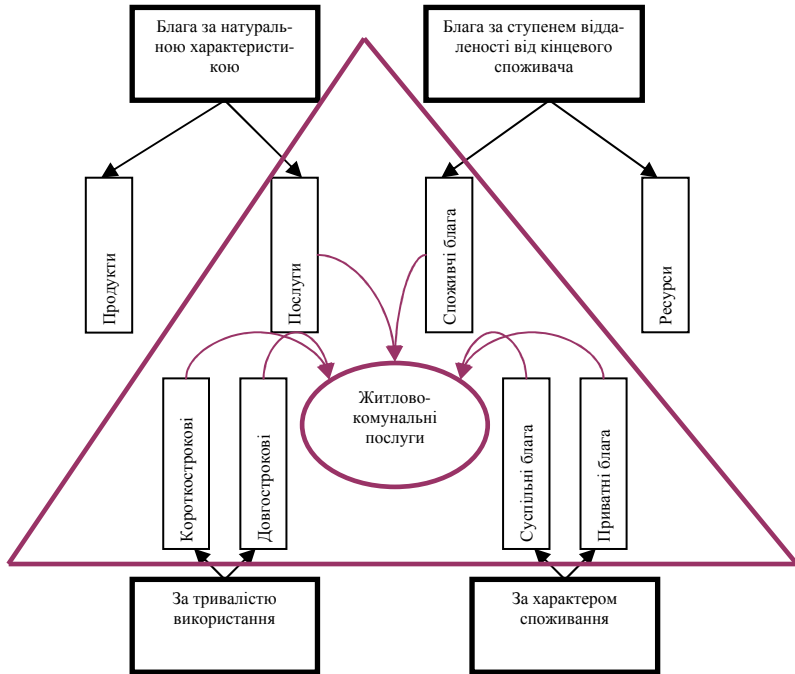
Блага за натуральною характеристикою

Блага за ступенем віддаленості від кінцевого споживача

Продукти

Послуги

Споживчі блага

Ресурси

Житлово-комунальні послуги

Короткострокові

Довгострокові

Суспільні блага

Приватні блага

За тривалістю використання

За характером споживання